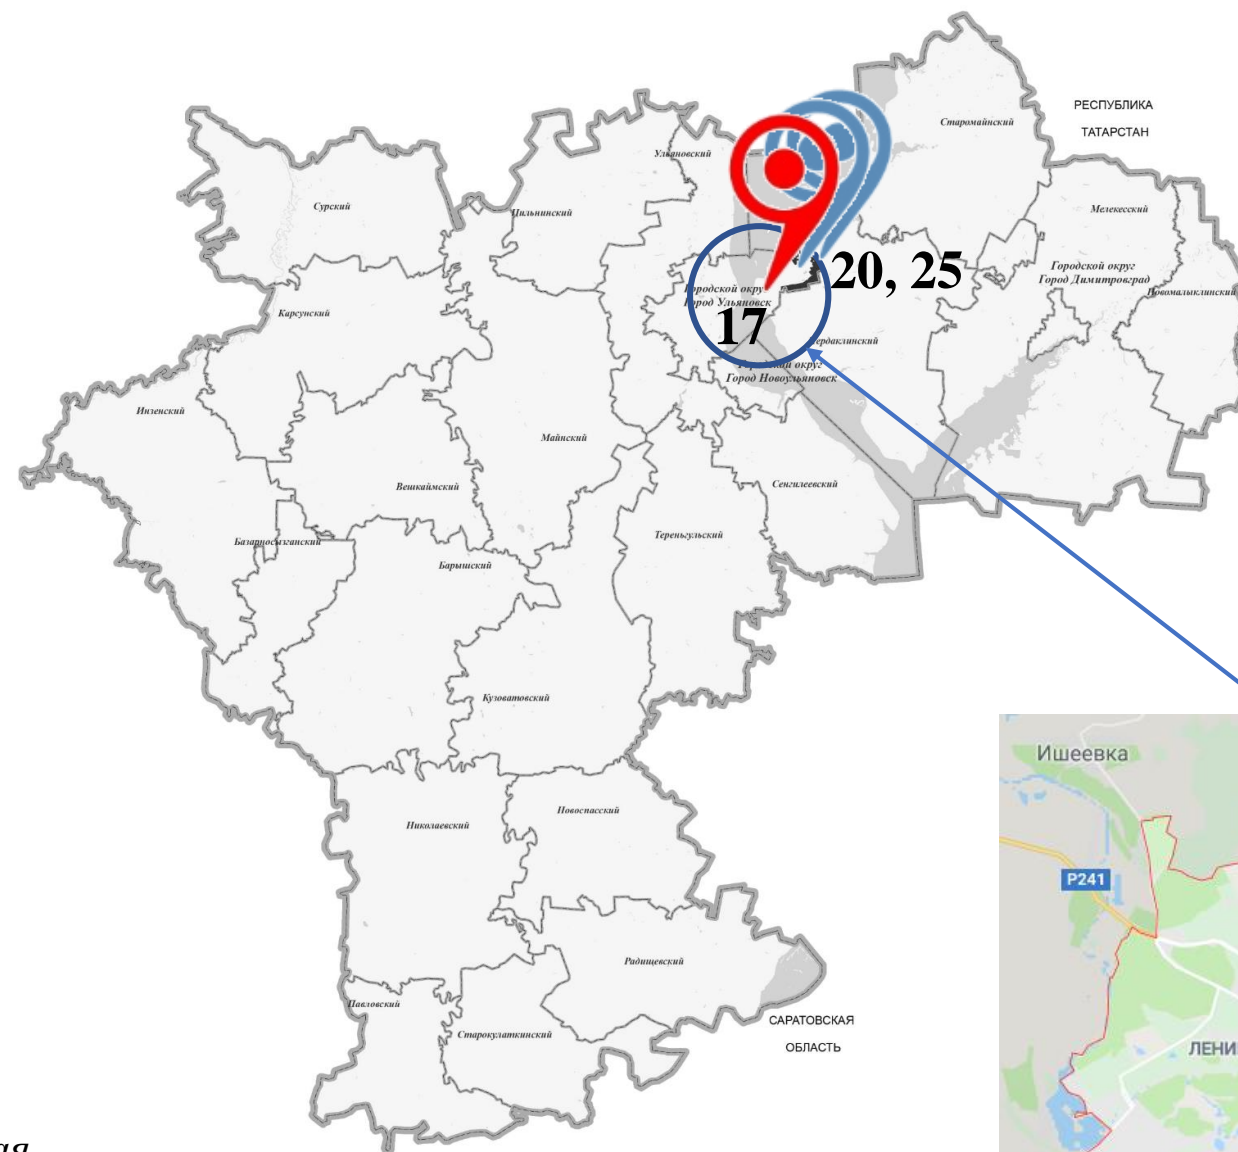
РЕСПУБЛИКА ТАТАРСТАН

Старомайнский

Ульяновский

Сурский

Цильнинский

Мелекесский

20, 25

Городской округ Город Ульяновск

Городской округ Город Димитровград

Новомалыклинский

17

Карсунский

Чердаклинский

Городской округ Город Новоульяновск

Инзенский

Майнский

Вешкаймский

Сенгилеевский

Базарносызганский

Тереньгульский

Барышский

Кузоватовский

Николаевский

Новоспасский

Радищевский

Павловский

Старокулаткинский

САРАТОВСКАЯ ОБЛАСТЬ

Ишеевка

Р241

ЛЕНИ

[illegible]ая